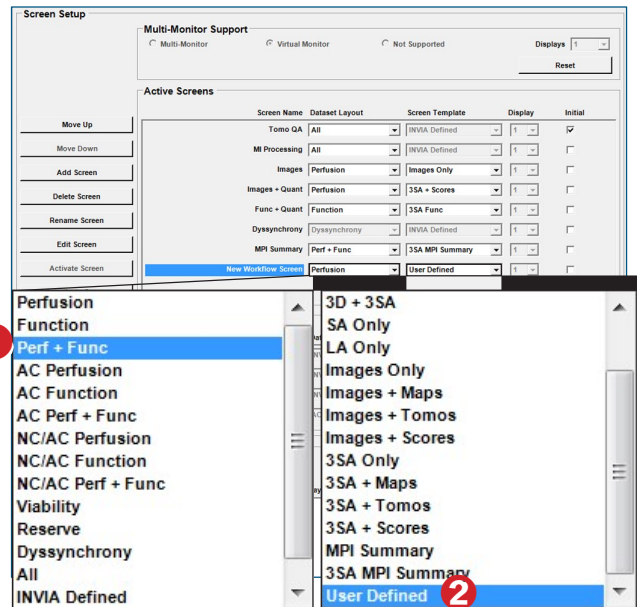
Screen Setup

Multi-Monitor Support
Multi-Monitor
Virtual Monitor
Not Supported
Displays 1
Reset

Active Screens

Move Up
Move Down
Add Screen
Delete Screen
Rename Screen
Edit Screen
Activate Screen

| Screen Name | Dataset Layout | Screen Template | Display | Initial |
|---|---|---|---|---|
| Tomo QA | All | INVIA Defined | 1 | ☑ |
| MI Processing | All | INVIA Defined | 1 | ☐ |
| Images | Perfusion | Images Only | 1 | ☐ |
| Images + Quant | Perfusion | 3SA + Scores | 1 | ☐ |
| Func + Quant | Function | 3SA Func | 1 | ☐ |
| Dyssynchrony | Dyssynchrony | INVIA Defined | 1 | ☐ |
| MPI Summary | Perf + Func | 3SA MPI Summary | 1 | ☐ |
| New Workflow Screen | Perfusion | User Defined | 1 | ☐ |

Perfusion
Function
Perf + Func
AC Perfusion
AC Function
AC Perf + Func
NC/AC Perfusion
NC/AC Function
NC/AC Perf + Func
Viability
Reserve
Dyssynchrony
All
INVIA Defined

3D + 3SA
SA Only
LA Only
Images Only
Images + Maps
Images + Tomos
Images + Scores
3SA Only
3SA + Maps
3SA + Tomos
3SA + Scores
MPI Summary
3SA MPI Summary
User Defined 2